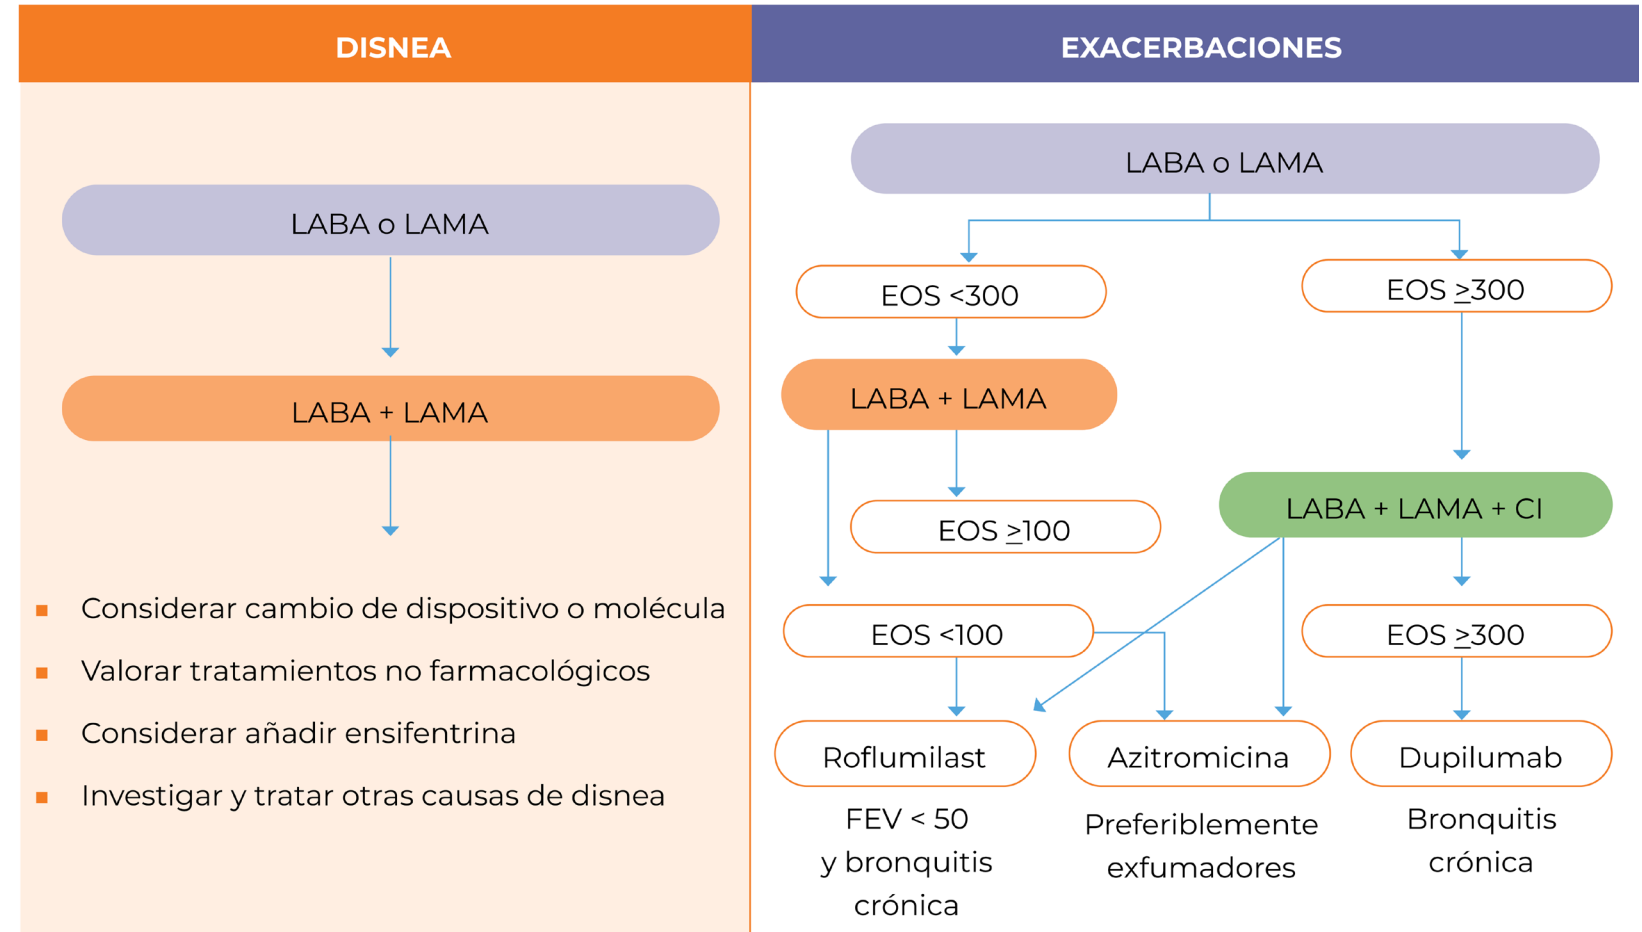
DISNEA

LABA o LAMA

LABA + LAMA

- Considerar cambio de dispositivo o molécula
- Valorar tratamientos no farmacológicos
- Considerar añadir ensifentrina
- Investigar y tratar otras causas de disnea

EXACERBACIONES

LABA o LAMA

EOS <300

EOS $\geq$300

LABA + LAMA

EOS $\geq$100

LABA + LAMA + CI

EOS <100

EOS $\geq$300

Roflumilast

FEV < 50 y bronquitis crónica

Azitromicina

Preferiblemente exfumadores

Dupilumab

Bronquitis crónica